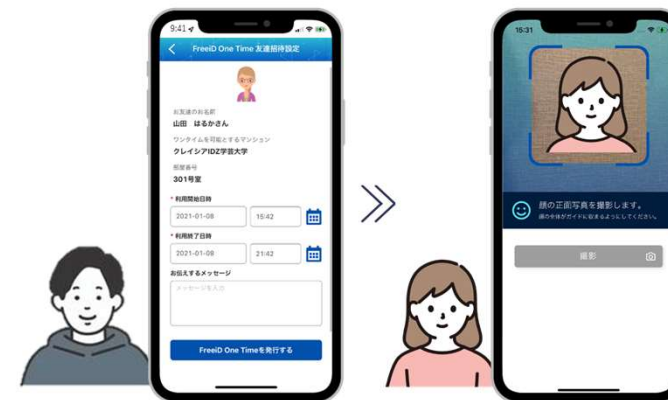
9:41

FreeiD One Time 友達招待設定

お友達のお名前
山田　はるかさん

ワンタイムを可能とするマンション
クレイシアIDZ学芸大学

部屋番号
301号室

* 利用開始日時
2021-01-08　15:42

* 利用終了日時
2021-01-08　21:42

お伝えするメッセージ
メッセージを入力

FreeiD One Timeを発行する

15:31

顔の正面写真を撮影します。
顔の全体がガイドに収まるようにしてください。

撮影